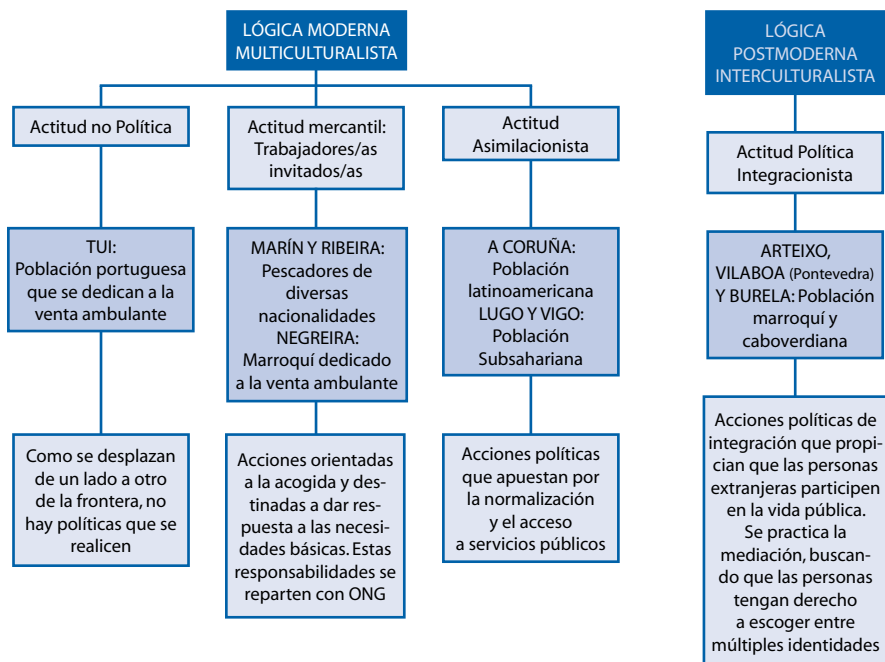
LÓGICA MODERNA MULTICULTURALISTA

Actitud no Política

TUI: Población portuguesa que se dedican a la venta ambulante

Como se desplazan de un lado a otro de la frontera, no hay políticas que se realicen

Actitud mercantil: Trabajadores/as invitados/as

MARÍN Y RIBEIRA: Pescadores de diversas nacionalidades NEGREIRA: Marroquí dedicado a la venta ambulante

Acciones orientadas a la acogida y destinadas a dar respuesta a las necesidades básicas. Estas responsabilidades se reparten con ONG

Actitud Asimilacionista

A CORUÑA: Población latinoamericana LUGO Y VIGO: Población Subsahariana

Acciones políticas que apuestan por la normalización y el acceso a servicios públicos

LÓGICA POSTMODERNA INTERCULTURALISTA

Actitud Política Integracionista

ARTEIXO, VILABOA (Pontevedra) Y BURELA: Población marroquí y caboverdiana

Acciones políticas de integración que propician que las personas extranjeras participen en la vida pública. Se practica la mediación, buscando que las personas tengan derecho a escoger entre múltiples identidades